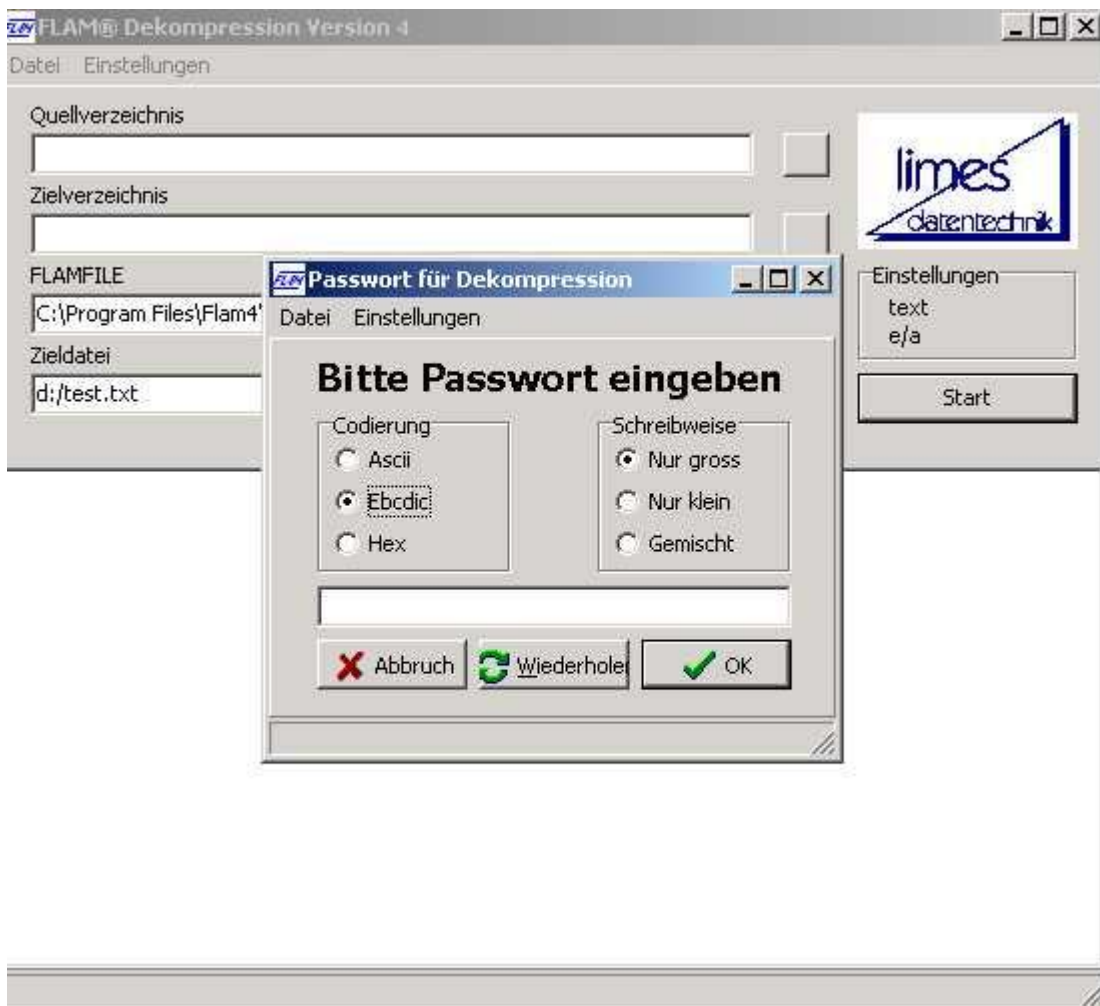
FLAM® Dekompression Version 4

Datei Einstellungen

Quellverzeichnis

Zielverzeichnis

FLAMFILE

C:\Program Files\Flam4'

Zieldatei

d:/test.txt

limes datentechnik

Einstellungen
text
e/a

Start

Passwort für Dekompression

Datei Einstellungen

Bitte Passwort eingeben

Codierung
Ascii
Ebcdic
Hex

Schreibweise
Nur gross
Nur klein
Gemischt

Abbruch
Wiederholen
OK